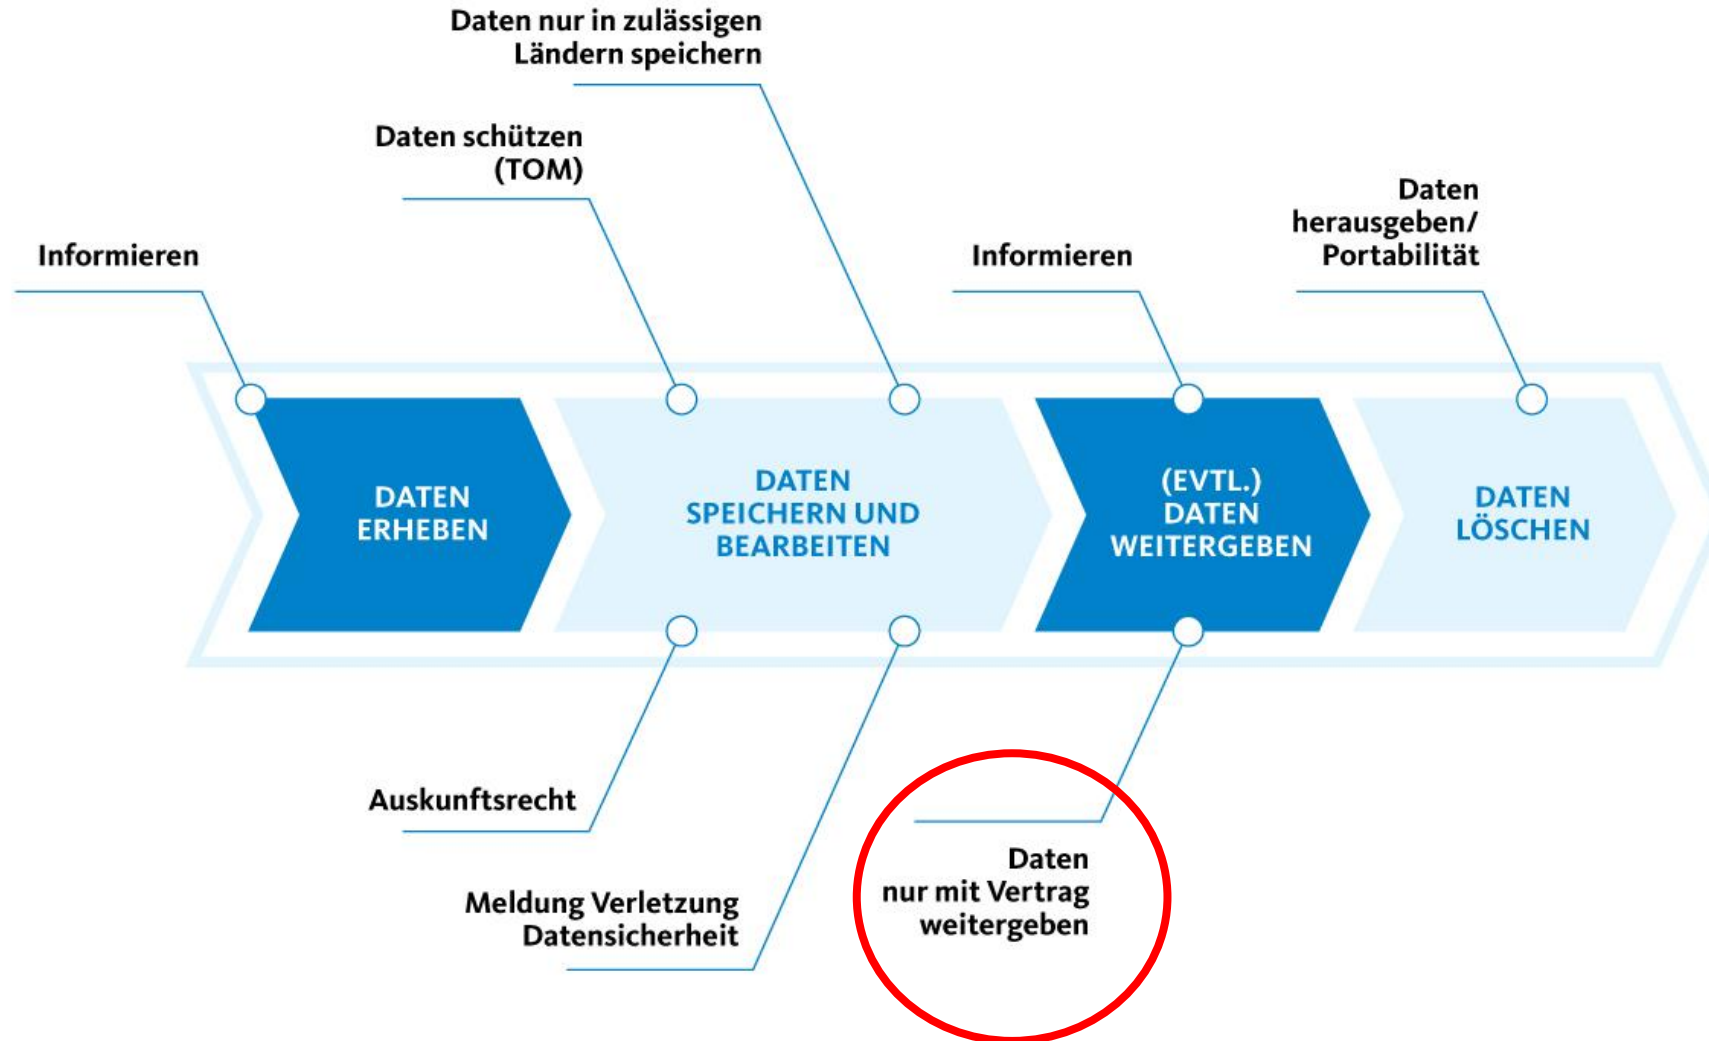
Daten nur in zulässigen Ländern speichern

Daten schützen (TOM)

Informieren

Informieren

Daten herausgeben/ Portabilität

DATEN ERHEBEN

DATEN SPEICHERN UND BEARBEITEN

(EVTL.) DATEN WEITERGEBEN

DATEN LÖSCHEN

Auskunftsrecht

Meldung Verletzung Datensicherheit

Daten nur mit Vertrag weitergeben